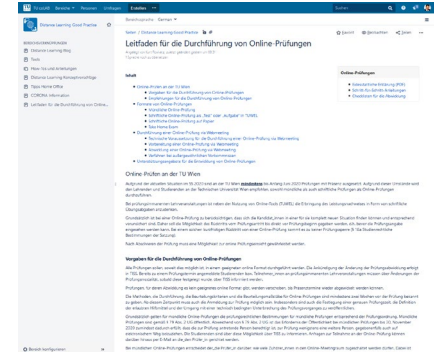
TU.wiki Bereiche Personen Umfragen Erstellen

Distance Learning Good Practice

Bereichsoptionen: Barrieren

Leitfaden für die Durchführung von Online-Prüfungen

Inhalt

Online-Prüfungen

Online-Prüfen an der TU Wien

Vorgaben für die Durchführung von Online-Prüfungen

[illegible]